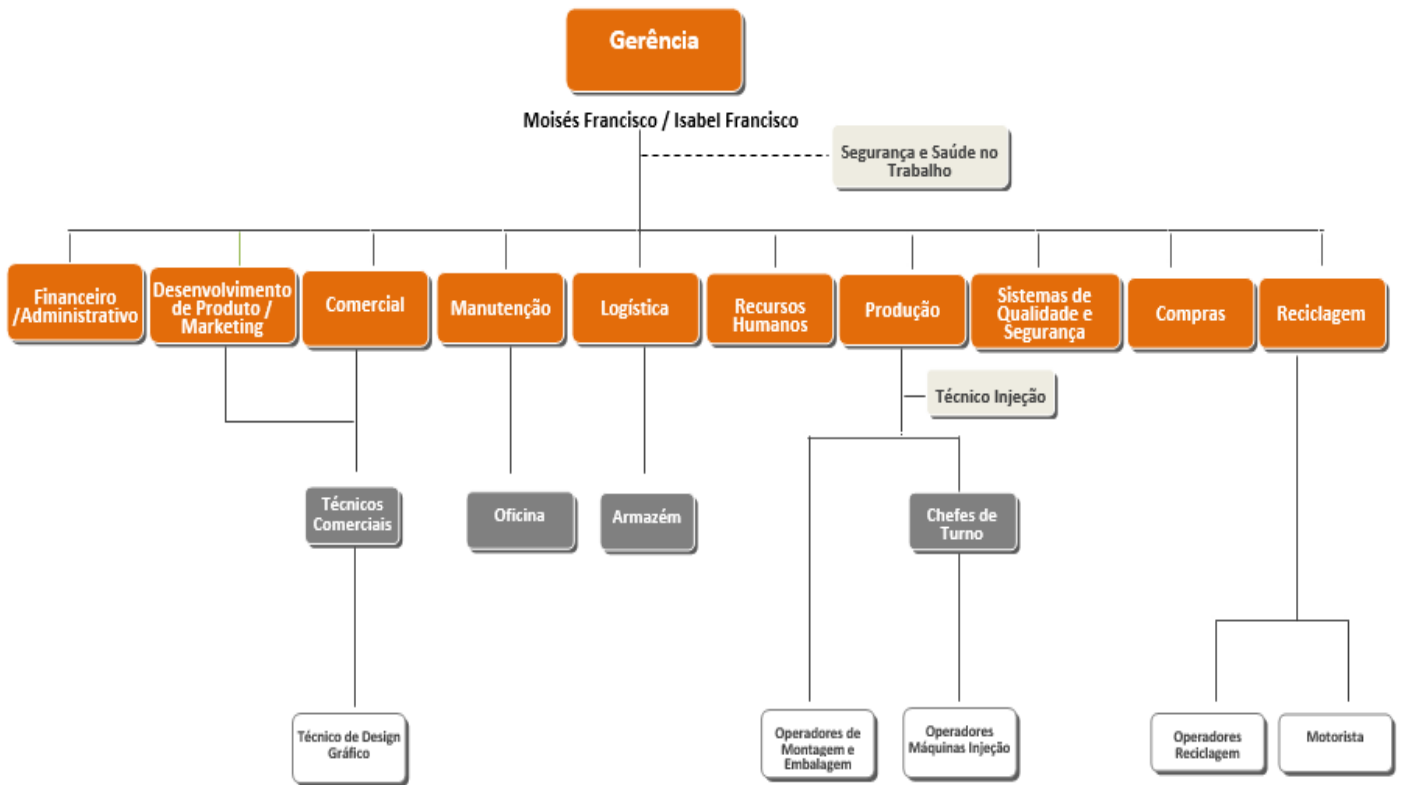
Gerência

Moisés Francisco / Isabel Francisco

Segurança e Saúde no Trabalho

Financeiro /Administrativo

Desenvolvimento de Produto / Marketing

Comercial

Manutenção

Logística

Recursos Humanos

Produção

Sistemas de Qualidade e Segurança

Compras

Reciclagem

Técnico Injeção

Técnicos Comerciais

Oficina

Armazém

Chefes de Turno

Técnico de Design Gráfico

Operadores de Montagem e Embalagem

Operadores Máquinas Injeção

Operadores Reciclagem

Motorista